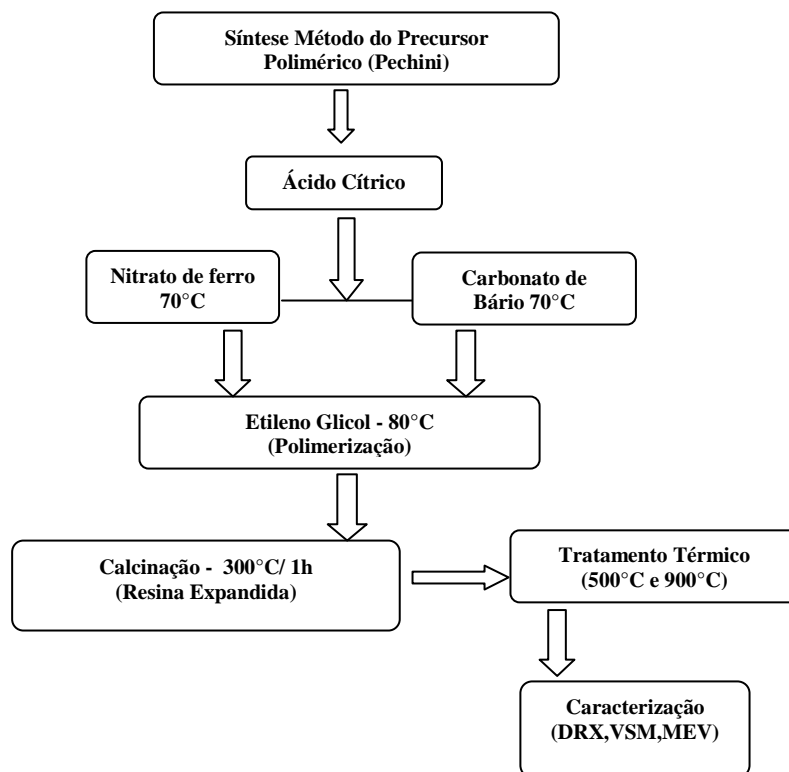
Síntese Método do Precursor Polimérico (Pechini)

Ácido Cítrico

Nitrato de ferro 70°C

Carbonato de Bário 70°C

Etileno Glicol - 80°C (Polimerização)

Calcinação - 300°C/ 1h (Resina Expandida)

Tratamento Térmico (500°C e 900°C)

Caracterização (DRX,VSM,MEV)